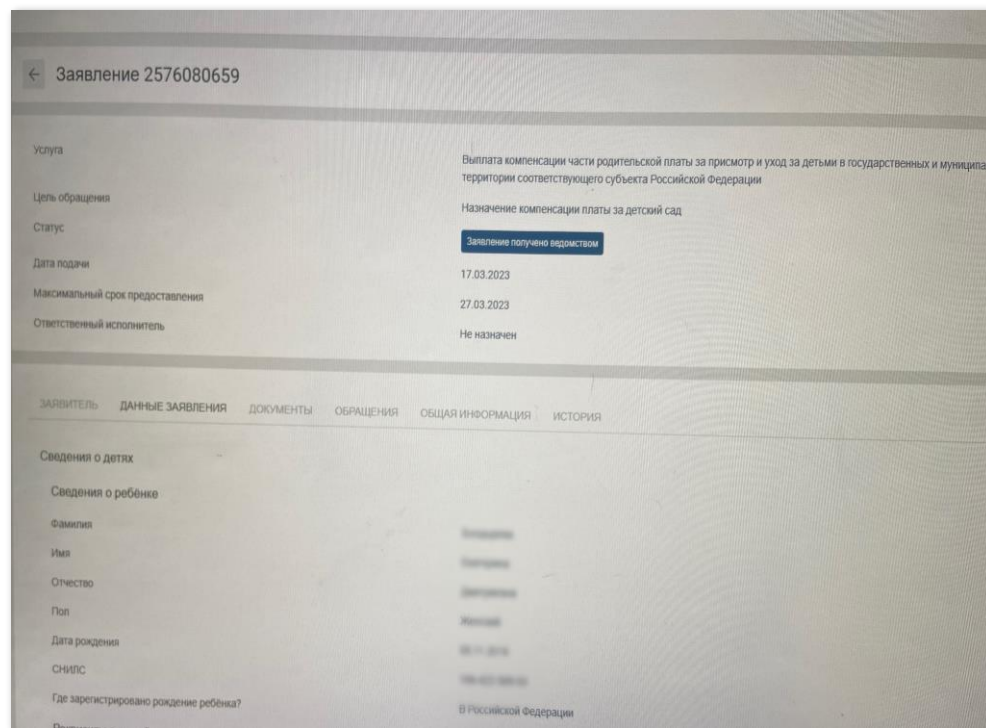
← Заявление 2576080659

Услуга
Выплата компенсации части родительской платы за присмотр и уход за детьми в государственных и муниципа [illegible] территории соответствующего субъекта Российской Федерации

Цель обращения
Назначение компенсации платы за детский сад

Статус
Заявление получено ведомством

Дата подачи
17.03.2023

Максимальный срок предоставления
27.03.2023

Ответственный исполнитель
Не назначен

ЗАЯВИТЕЛЬ ДАННЫЕ ЗАЯВЛЕНИЯ ДОКУМЕНТЫ ОБРАЩЕНИЯ ОБЩАЯ ИНФОРМАЦИЯ ИСТОРИЯ

Сведения о детях

Сведения о ребёнке

Фамилия
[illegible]

Имя
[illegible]

Отчество
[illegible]

Пол
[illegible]

Дата рождения
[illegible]

СНИЛС
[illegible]

Где зарегистрировано рождение ребёнка?
В Российской Федерации

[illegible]